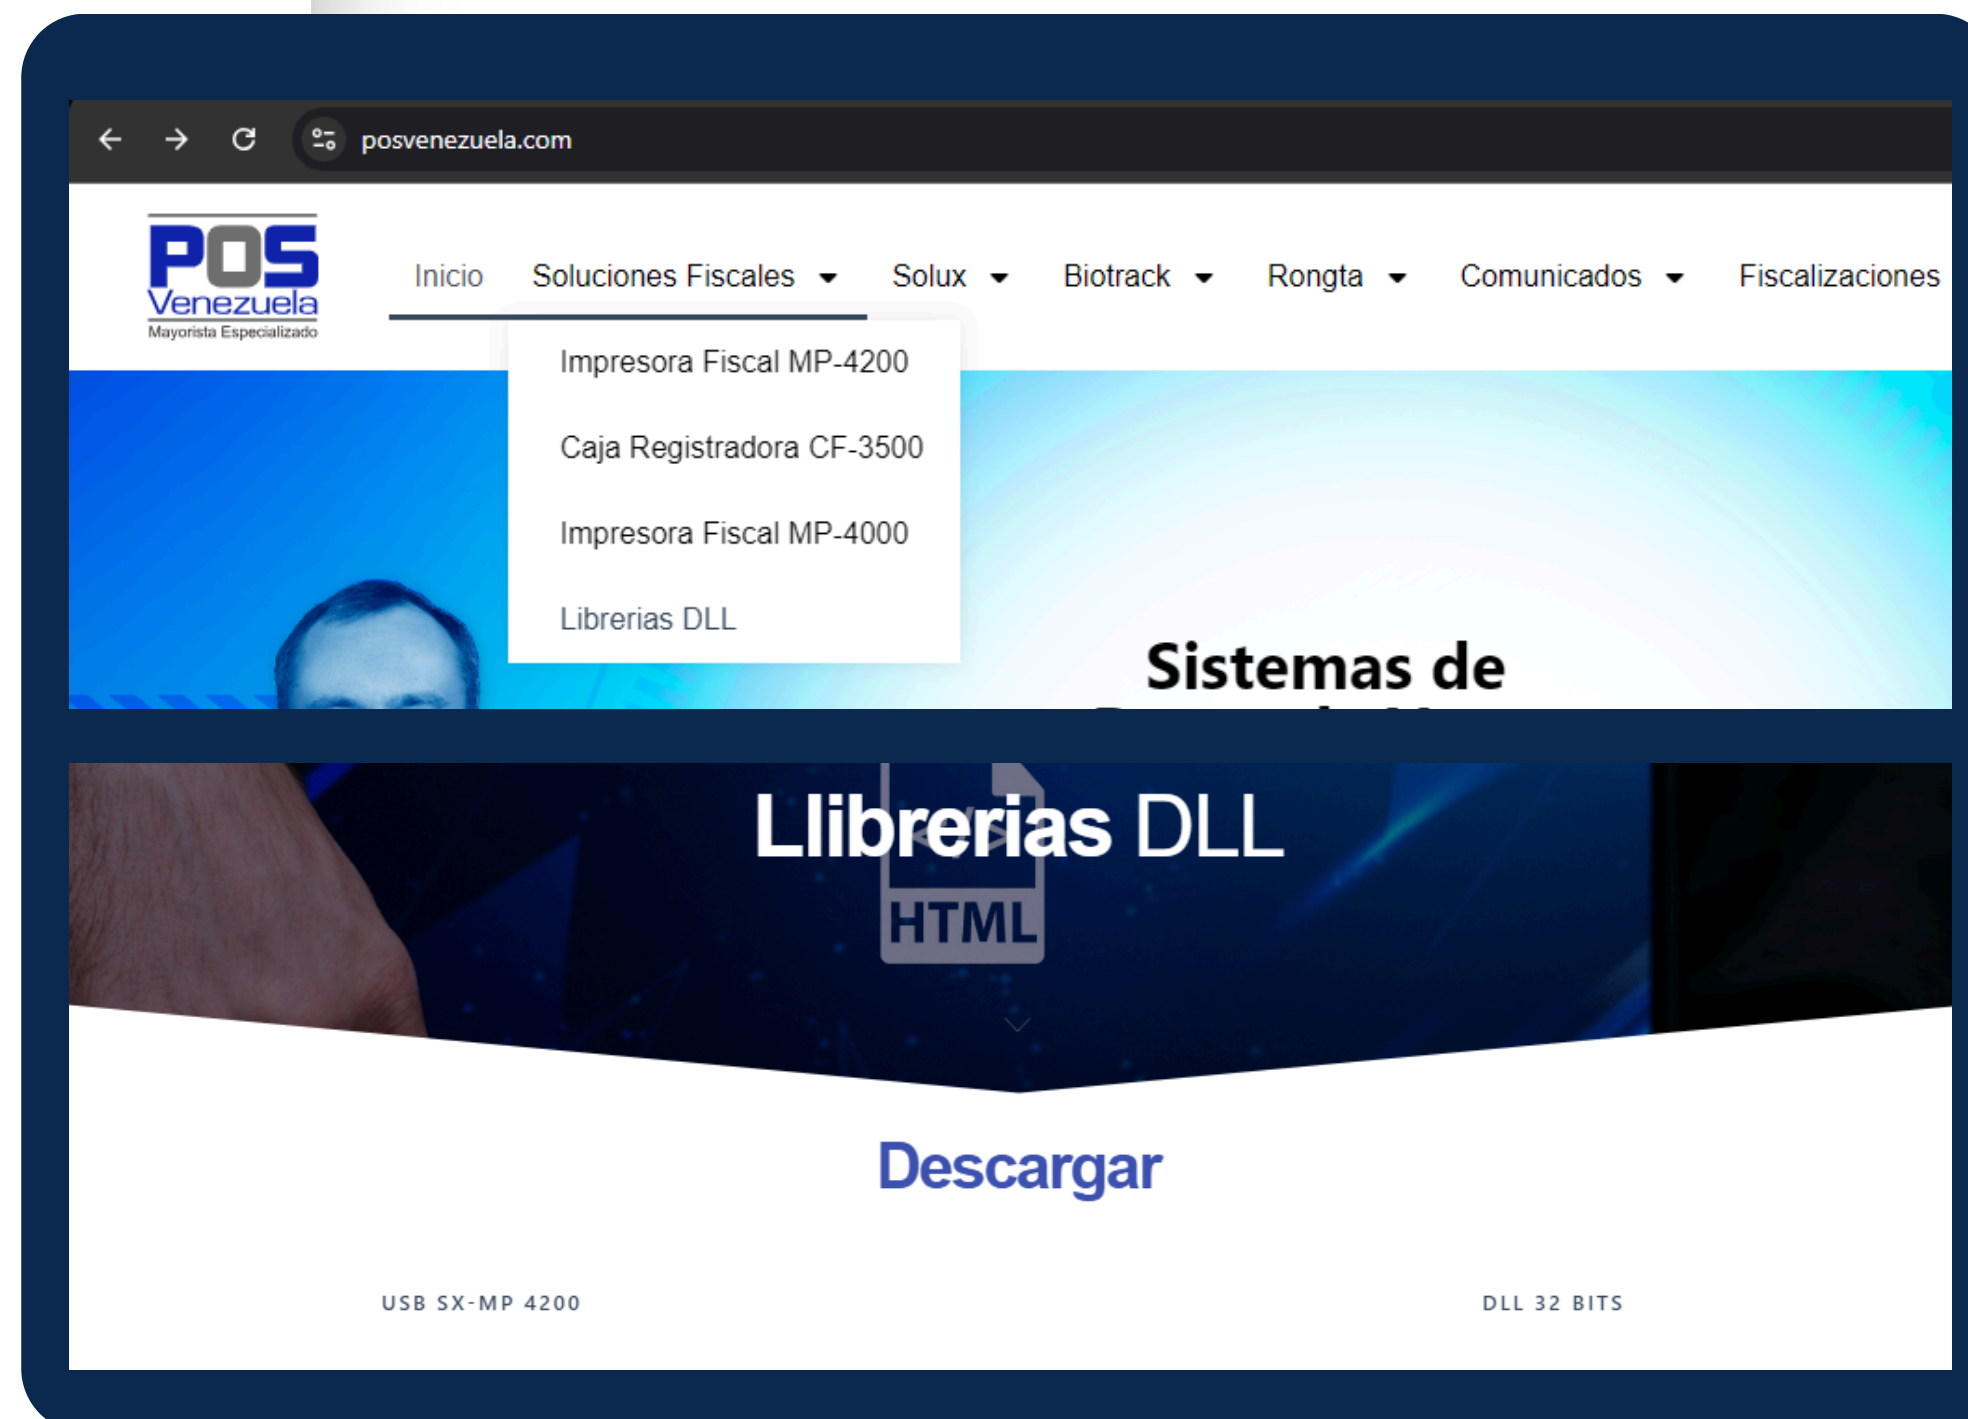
posvenezuela.com

POS Venezuela
Mayorista Especializado

Inicio Soluciones Fiscales Solux Biotrack Rongta Comunicados Fiscalizaciones

Impresora Fiscal MP-4200
Caja Registradora CF-3500
Impresora Fiscal MP-4000
Librerias DLL

Sistemas de

Llibrerias DLL

HTML

Descargar

USB SX-MP 4200

DLL 32 BITS